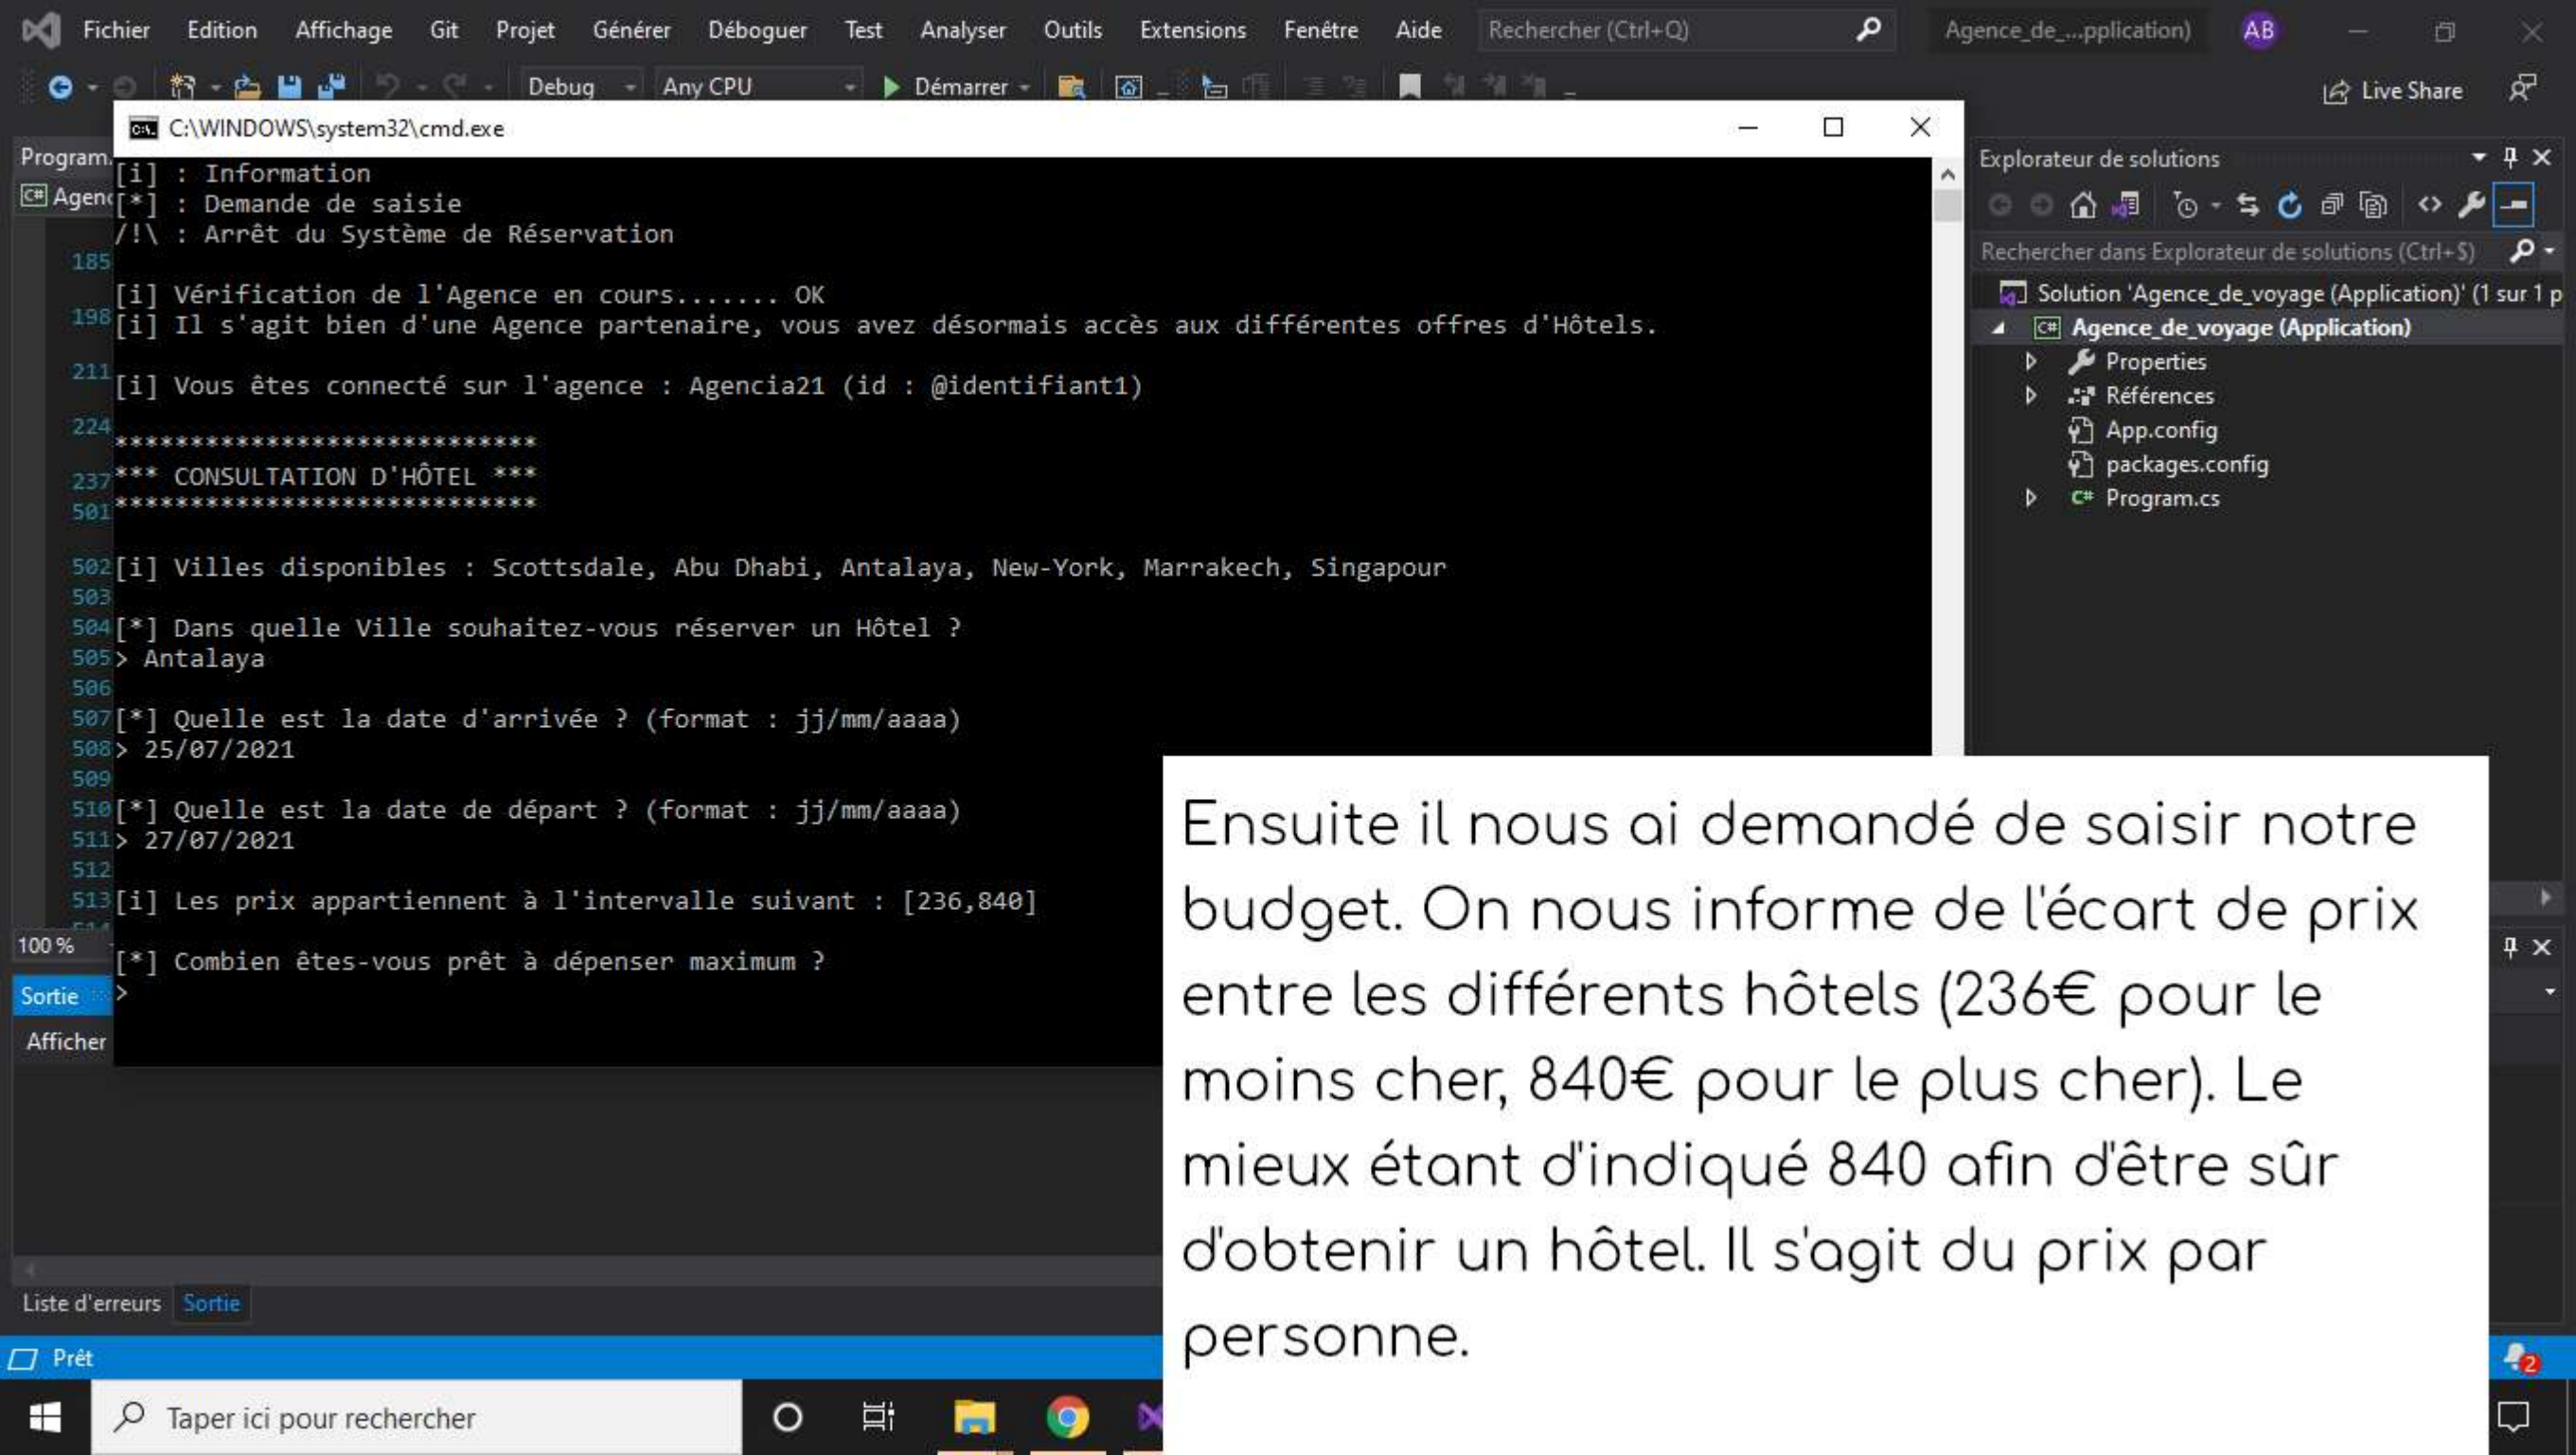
Fichier Edition Affichage Git Projet Générer Déboguer Test Analyser Outils Extensions Fenêtre Aide Rechercher (Ctrl+Q) Agence_de_...pplication) AB

Debug Any CPU Démarrer Live Share

C:\WINDOWS\system32\cmd.exe

Program. Agenc

[i] : Information
[*] : Demande de saisie
/!\ : Arrêt du Système de Réservation

[i] Vérification de l'Agence en cours....... OK
[i] Il s'agit bien d'une Agence partenaire, vous avez désormais accès aux différentes offres d'Hôtels.

[i] Vous êtes connecté sur l'agence : Agencia21 (id : @identifiant1)

***************************
*** CONSULTATION D'HÔTEL ***
***************************

[i] Villes disponibles : Scottsdale, Abu Dhabi, Antalaya, New-York, Marrakech, Singapour

[*] Dans quelle Ville souhaitez-vous réserver un Hôtel ?
> Antalaya

[*] Quelle est la date d'arrivée ? (format : jj/mm/aaaa)
> 25/07/2021

[*] Quelle est la date de départ ? (format : jj/mm/aaaa)
> 27/07/2021

[i] Les prix appartiennent à l'intervalle suivant : [236,840]

[*] Combien êtes-vous prêt à dépenser maximum ?
>

185 198 211 224 237 501 502 503 504 505 506 507 508 509 510 511 512 513

100 %

Sortie
Afficher

Explorateur de solutions
Rechercher dans Explorateur de solutions (Ctrl+$)
Solution 'Agence_de_voyage (Application)' (1 sur 1 p
Agence_de_voyage (Application)
Properties
Références
App.config
packages.config
Program.cs

Ensuite il nous ai demandé de saisir notre budget. On nous informe de l'écart de prix entre les différents hôtels (236€ pour le moins cher, 840€ pour le plus cher). Le mieux étant d'indiqué 840 afin d'être sûr d'obtenir un hôtel. Il s'agit du prix par personne.

Liste d'erreurs Sortie

Prêt

Taper ici pour rechercher